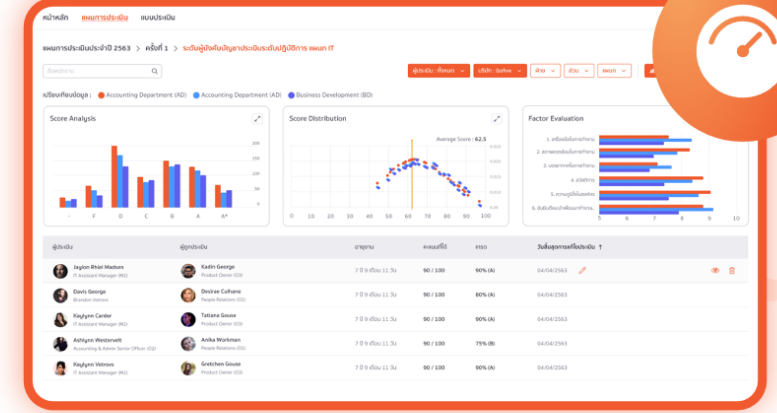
หน้าหลัก แผนการประเมิน แบบประเมิน

แผนการประเมินประจำปี 2563 > ครั้งที่ 1 > ระดับผู้บังคับบัญชาประเมินระดับปฏิบัติการ แผนก IT

ค้นหา

ผู้ประเมิน : ทั้งหมด บริษัท : ทั้งหมด ฝ่าย ส่วน แผนก

เปรียบเทียบข้อมูล : Accounting Department (AD) Accounting Department (AD) Business Development (BD)

Score Analysis

F D C B A A+

Score Distribution

Average Score : 62.5

30 40 50 60 70 80 90 100

Factor Evaluation

1. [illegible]
2. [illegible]
3. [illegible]
4. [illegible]
5. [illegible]
6. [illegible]

5 6 7 8 9 10

| ผู้ประเมิน | ผู้ถูกประเมิน | อายุงาน | คะแนนที่ได้ | เกรด | วันสิ้นสุดการเก็บประเมิน |
|---|---|---|---|---|---|
| Jaylon Rhiel Madsen IT Assistant Manager (RG) | Kadin George Product Owner (CG) | 7 ปี 9 เดือน 11 วัน | 90 / 100 | 90% (A) | 04/04/2563 |
| Davis George Brandon Intern | Desirae Culhane People Relations (CG) | 7 ปี 9 เดือน 11 วัน | 90 / 100 | 80% (A) | 04/04/2563 |
| Kaylynn Carder IT Assistant Manager (RG) | Tatiana Gouse Product Owner (CG) | 7 ปี 9 เดือน 11 วัน | 90 / 100 | 90% (A) | 04/04/2563 |
| Ashlynn Westervelt Accounting & Admin Senior Officer (CG) | Anika Workman People Relations (CG) | 7 ปี 9 เดือน 11 วัน | 90 / 100 | 75% (B) | 04/04/2563 |
| Kaylynn Vetrovs IT Assistant Manager (RG) | Gretchen Gouse Product Owner (CG) | 7 ปี 9 เดือน 11 วัน | 90 / 100 | 90% (A) | 04/04/2563 |